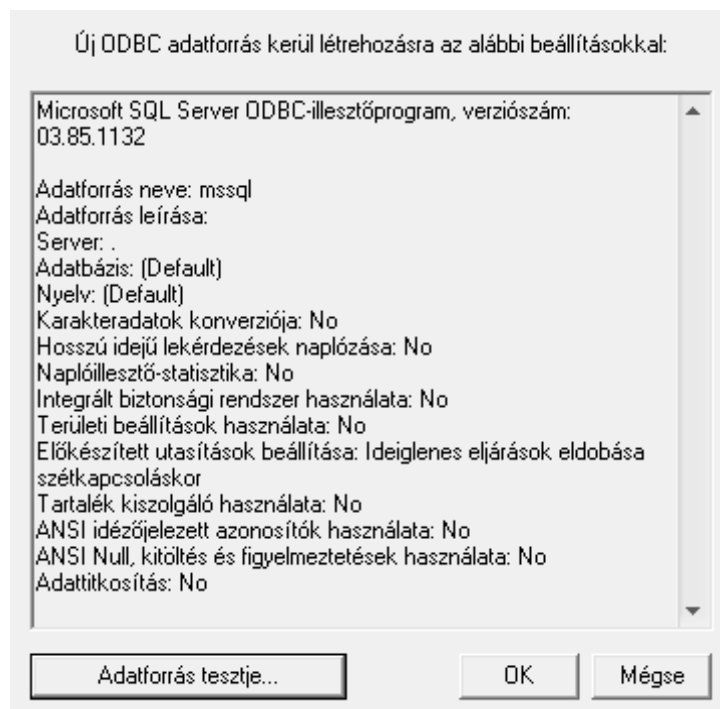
Új ODBC adatforrás kerül létrehozásra az alábbi beállításokkal:

Microsoft SQL Server ODBC-illesztőprogram, verziószám: 03.85.1132

Adatforrás neve: mssql
Adatforrás leírása:
Server: .
Adatbázis: (Default)
Nyelv: (Default)
Karakteradatok konverziója: No
Hosszú idejű lekérdezések naplózása: No
Naplóillesztő-statisztika: No
Integrált biztonsági rendszer használata: No
Területi beállítások használata: No
Előkészített utasítások beállítása: Ideiglenes eljárások eldobása szétkapcsoláskor
Tartalék kiszolgáló használata: No
ANSI idézőjelezett azonosítók használata: No
ANSI Null, kitöltés és figyelmeztetések használata: No
Adattitkosítás: No

Adatforrás tesztje...
OK
Mégse